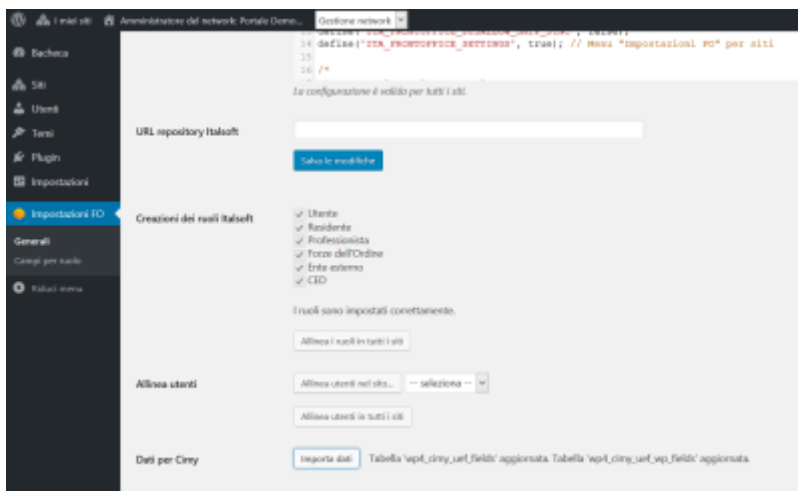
I miei siti   Amministratore del network: Portale Demo...   Gestione network

Bacheca

Siti

Utenti

Temi

Plugin

Impostazioni

Impostazioni FO

Generali

Campi per ruolo

Riduci menu

14 define('ITA_FRONTOFFICE_SETTINGS', true); // Menu "Impostazioni FO" per siti
15
16 /*

La configurazione è valida per tutti i siti.

URL repository Italsoft

Salva le modifiche

Creazioni dei ruoli Italsoft

✓ Utente
✓ Residente
✓ Professionista
✓ Forze dell'Ordine
✓ Ente esterno
✓ CED

I ruoli sono impostati correttamente.

Allinea i ruoli in tutti i siti

Allinea utenti

Allinea utenti nel sito...   -- seleziona --

Allinea utenti in tutti i siti

Dati per Cimy

Importa dati   Tabella 'wpit_cimy_uef_fields' aggiornata. Tabella 'wpit_cimy_uef_wp_fields' aggiornata.